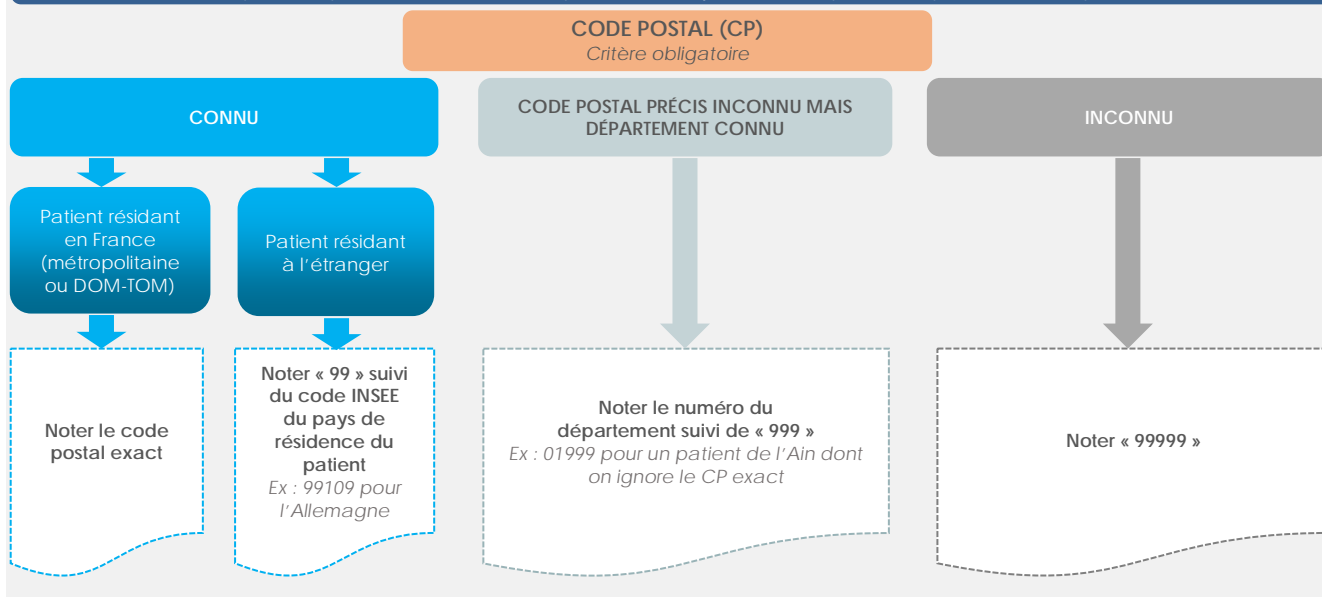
CODE POSTAL (CP)
Critère obligatoire

CONNU

Patient résidant en France (métropolitaine ou DOM-TOM)

Noter le code postal exact

Patient résidant à l'étranger

Noter « 99 » suivi du code INSEE du pays de résidence du patient
Ex : 99109 pour l'Allemagne

CODE POSTAL PRÉCIS INCONNU MAIS DÉPARTEMENT CONNU

Noter le numéro du département suivi de « 999 »
Ex : 01999 pour un patient de l'Ain dont on ignore le CP exact

INCONNU

Noter « 99999 »